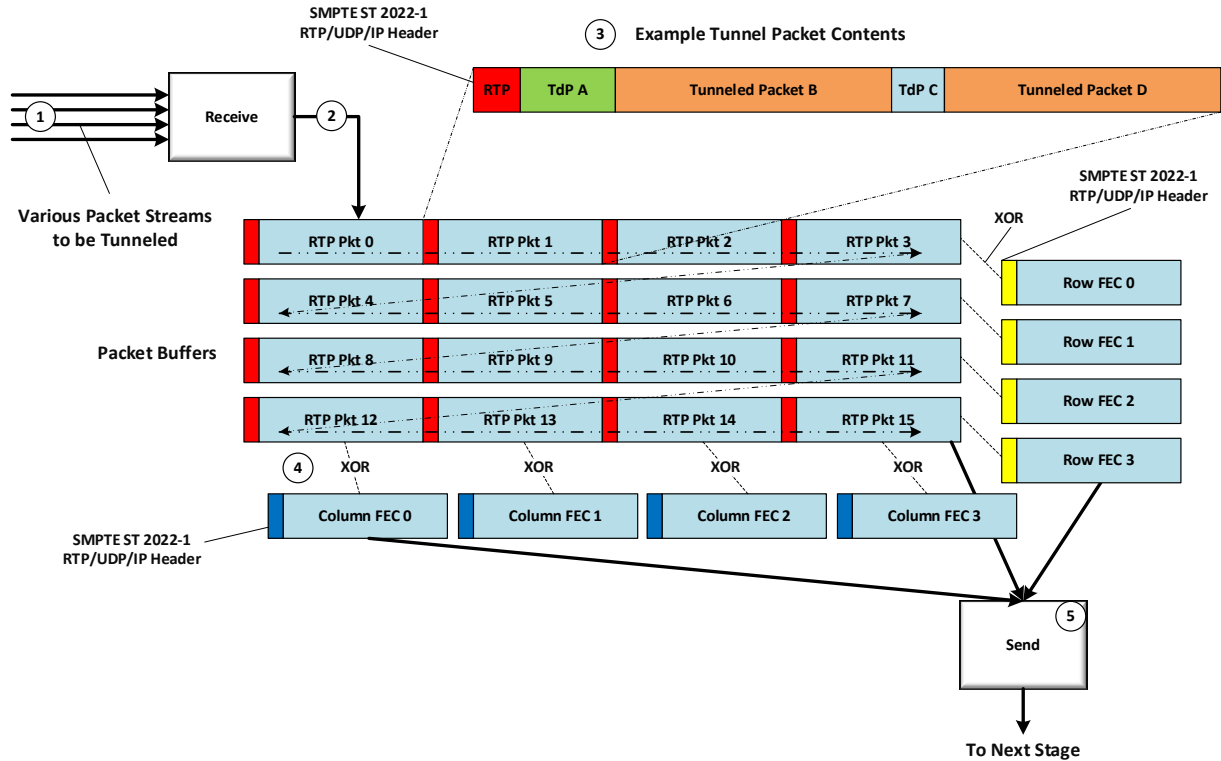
SMPTE ST 2022-1
RTP/UDP/IP Header

3 Example Tunnel Packet Contents

| RTP | TdP A | Tunneled Packet B | TdP C | Tunneled Packet D |
|---|---|---|---|---|

1

Receive

2

Various Packet Streams to be Tunneled

SMPTE ST 2022-1
RTP/UDP/IP Header

XOR

RTP Pkt 0 RTP Pkt 1 RTP Pkt 2 RTP Pkt 3

Row FEC 0

RTP Pkt 4 RTP Pkt 5 RTP Pkt 6 RTP Pkt 7

Row FEC 1

Packet Buffers

RTP Pkt 8 RTP Pkt 9 RTP Pkt 10 RTP Pkt 11

Row FEC 2

RTP Pkt 12 RTP Pkt 13 RTP Pkt 14 RTP Pkt 15

Row FEC 3

4 XOR XOR XOR XOR

Column FEC 0 Column FEC 1 Column FEC 2 Column FEC 3

SMPTE ST 2022-1
RTP/UDP/IP Header

5

Send

To Next Stage